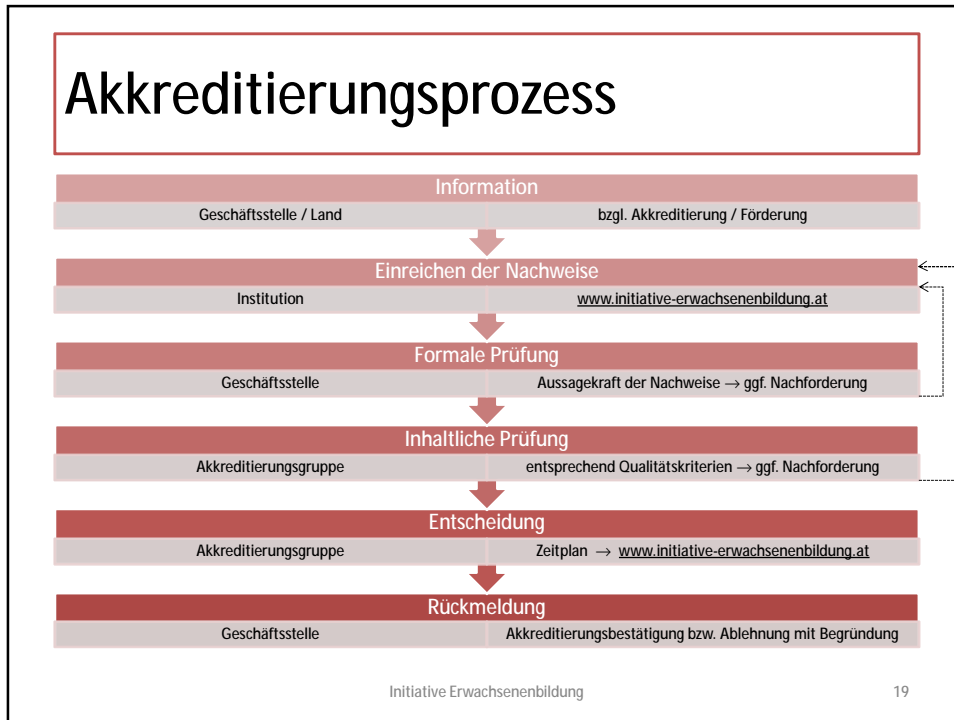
Akkreditierungsprozess

Information

Geschäftsstelle / Land | bzgl. Akkreditierung / Förderung

Einreichen der Nachweise

Institution | www.initiative-erwachsenenbildung.at

Formale Prüfung

Geschäftsstelle | Aussagekraft der Nachweise → ggf. Nachforderung

Inhaltliche Prüfung

Akkreditierungsgruppe | entsprechend Qualitätskriterien → ggf. Nachforderung

Entscheidung

Akkreditierungsgruppe | Zeitplan → www.initiative-erwachsenenbildung.at

Rückmeldung

Geschäftsstelle | Akkreditierungsbestätigung bzw. Ablehnung mit Begründung

Initiative Erwachsenenbildung

19